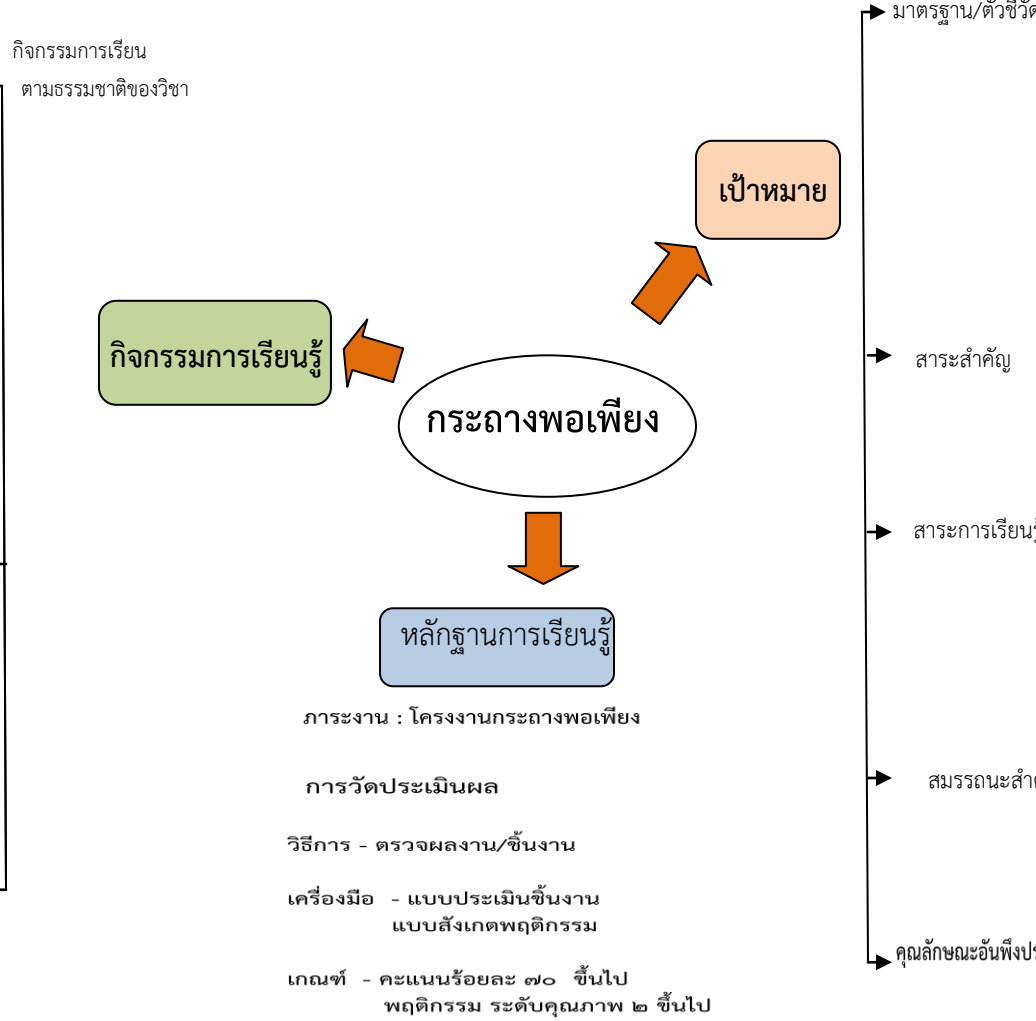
กิจกรรมการเรียน

ตามธรรมชาติของวิชา

มาตรฐาน/ตัวชี้วั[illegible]

เป้าหมาย

กิจกรรมการเรียนรู้

กระถางพอเพียง

สาระสำคัญ

สาระการเรียน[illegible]

หลักฐานการเรียนรู้

ภาระงาน : โครงงานกระถางพอเพียง

การวัดประเมินผล

วิธีการ - ตรวจผลงาน/ชิ้นงาน

เครื่องมือ - แบบประเมินชิ้นงาน แบบสังเกตพฤติกรรม

เกณฑ์ - คะแนนร้อยละ ๗๐ ขึ้นไป พฤติกรรม ระดับคุณภาพ ๒ ขึ้นไป

สมรรถนะสำ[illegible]

คุณลักษณะอันพึงป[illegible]